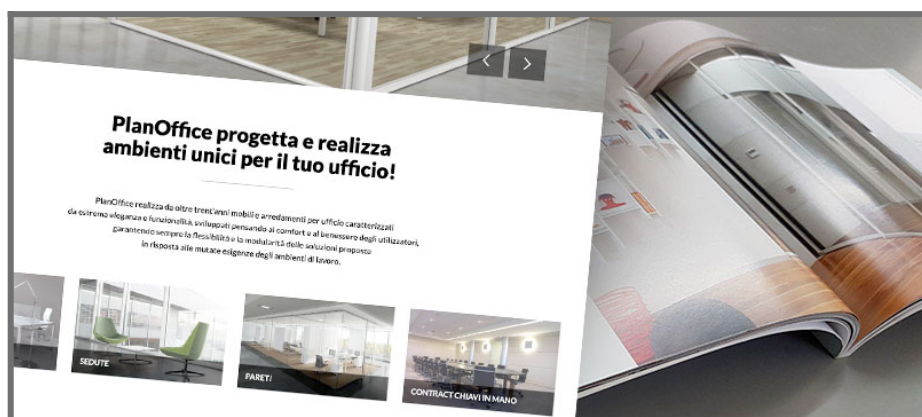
PlanOffice progetta e realizza ambienti unici per il tuo ufficio!

PlanOffice realizza da oltre trent'anni mobili e arredamenti per ufficio caratterizzati da estrema eleganza e funzionalità, sviluppati pensando al comfort e al benessere degli utilizzatori, garantendo sempre la flessibilità e la modularità delle soluzioni proposte in risposta alle mutate esigenze degli ambienti di lavoro.

SEDUTE

PARETI

CONTRACT CHIAVI IN MANO